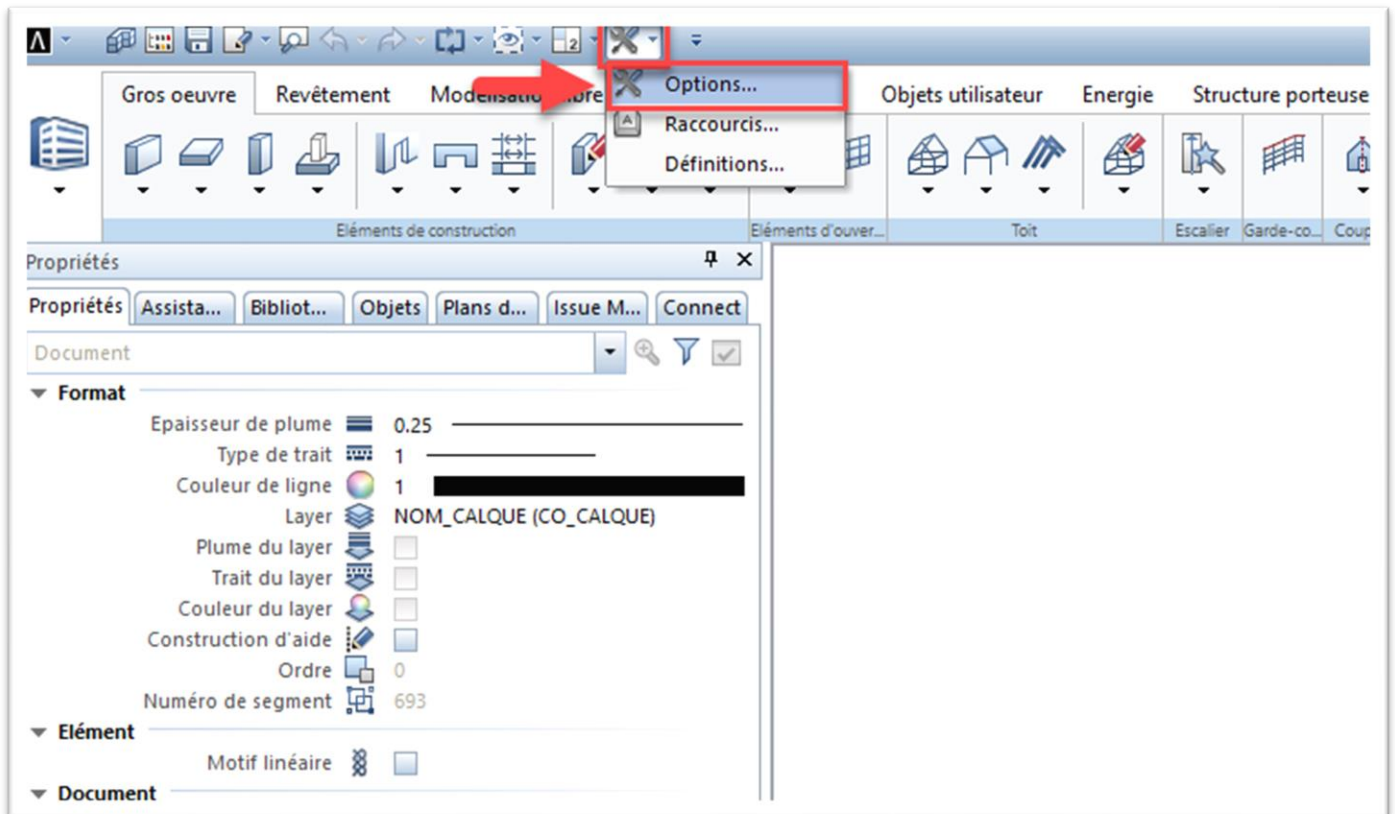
Gros oeuvre Revêtement Modélisation libre Objets utilisateur Energie Structure porteuse

Options...
Raccourcis...
Définitions...

Eléments de construction Eléments d'ouver... Toit Escalier Garde-co... Coup

Propriétés

Propriétés Assista... Bibliot... Objets Plans d... Issue M... Connect

Document

Format
Epaisseur de plume 0.25
Type de trait 1
Couleur de ligne 1
Layer NOM_CALQUE (CO_CALQUE)
Plume du layer
Trait du layer
Couleur du layer
Construction d'aide
Ordre 0
Numéro de segment 693

Elément
Motif linéaire

Document